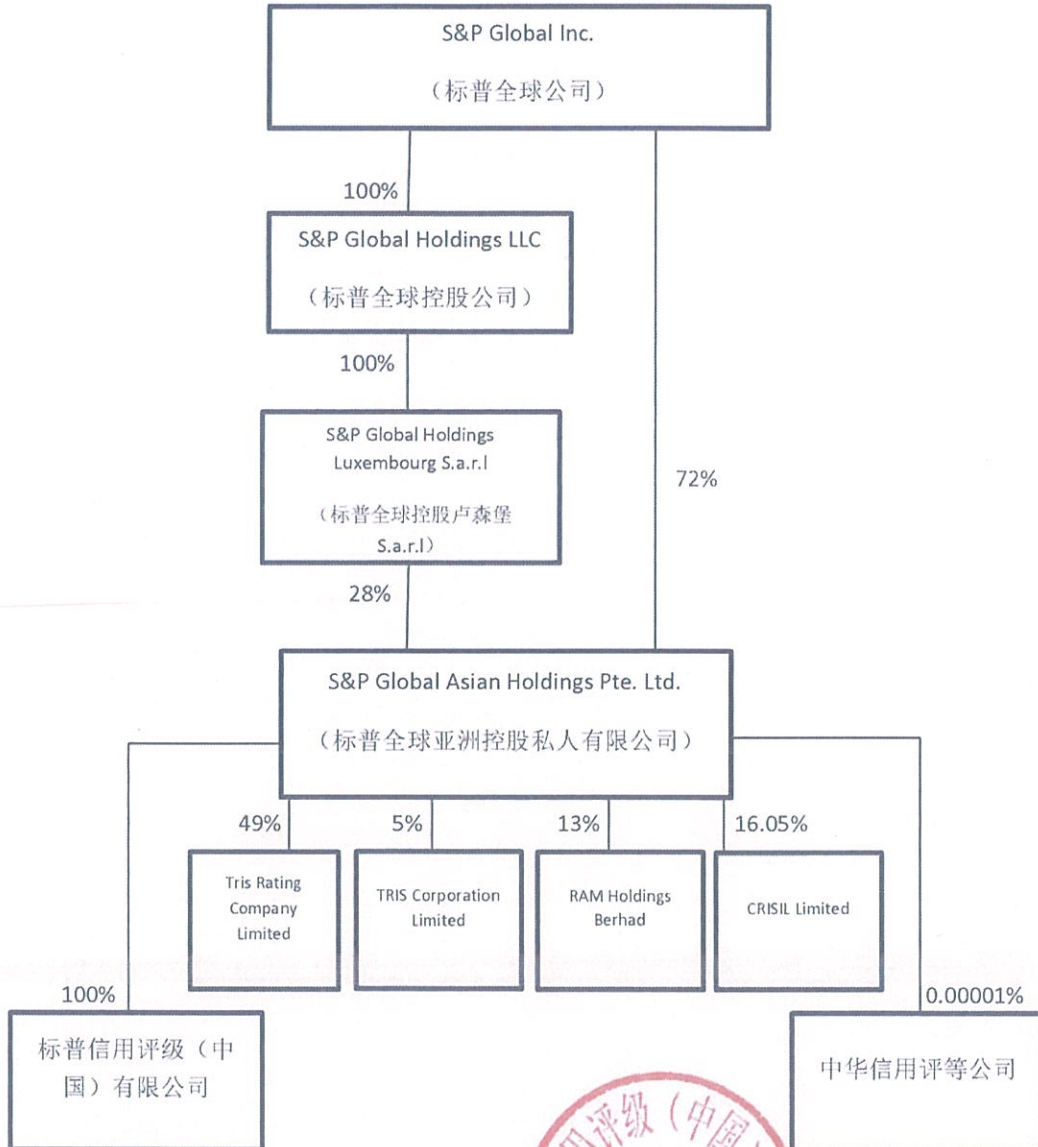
S&P Global Inc.

（标普全球公司）

100%

S&P Global Holdings LLC

（标普全球控股公司）

100%

S&P Global Holdings Luxembourg S.a.r.l

（标普全球控股卢森堡 S.a.r.l）

72%

28%

S&P Global Asian Holdings Pte. Ltd.

（标普全球亚洲控股私人有限公司）

49%

Tris Rating Company Limited

5%

TRIS Corporation Limited

13%

RAM Holdings Berhad

16.05%

CRISIL Limited

100%

标普信用评级（中国）有限公司

0.00001%

中华信用评等公司

用评级（中国